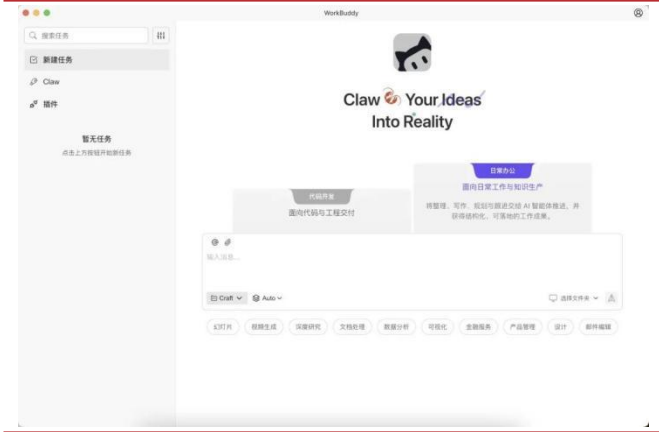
WorkBuddy

搜索任务

新建任务

Claw

插件

暂无任务

点击上方按钮开始新任务

Claw Your Ideas Into Reality

代码开发

面向代码与工程交付

日常办公

面向日常工作与知识生产

将管理、写作、规划与跟进交给 AI 智能体推进，并获得结构化、可落地的工作成果。

输入消息...

Craft

Auto

选择文件夹

幻灯片

视频生成

深度研究

文档处理

数据分析

可视化

金融服务

产品管理

设计

邮件编辑